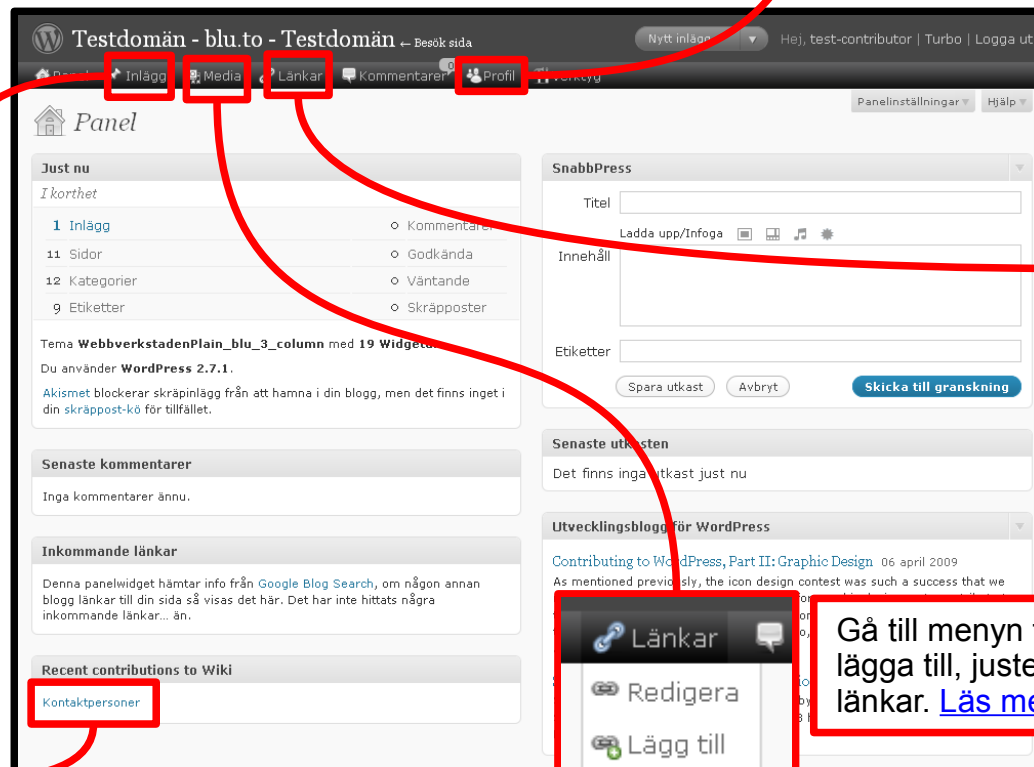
Testdomän - blu.to - Testdomän ← Besök sida

Nytt inlägg

Hej, test-contributor | Turbo | Logga ut

Panel Inlägg Media Länkar Kommentarer 0 Profil Verktyg

Panelinställningar Hjälp

Panel

Just nu

I korthet

1 Inlägg

11 Sidor

12 Kategorier

9 Etiketter

0 Kommentarer

0 Godkända

0 Väntande

0 Skräpposter

Tema WebbverkstadenPlain_blu_3_column med 19 Widgets

Du använder WordPress 2.7.1.

Akismet blockerar skräpinlägg från att hamna i din blogg, men det finns inget i din skräppost-kö för tillfället.

Senaste kommentarer

Inga kommentarer ännu.

Inkommande länkar

Denna panelwidget hämtar info från Google Blog Search, om någon annan blogg länkar till din sida så visas det här. Det har inte hittats några inkommande länkar... än.

Recent contributions to Wiki

Kontaktpersoner

SnabbPress

Titel

Ladda upp/Infoga

Innehåll

Etiketter

Spara utkast Avbryt Skicka till granskning

Senaste utkasten

Det finns inga utkast just nu

Utvecklingsblogg för WordPress

Contributing to WordPress, Part II: Graphic Design 06 april 2009

As mentioned previously, the icon design contest was such a success that we

Länkar

Redigera

Lägg till

Gå till menyn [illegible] lägga till, juste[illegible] länkar. Läs me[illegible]